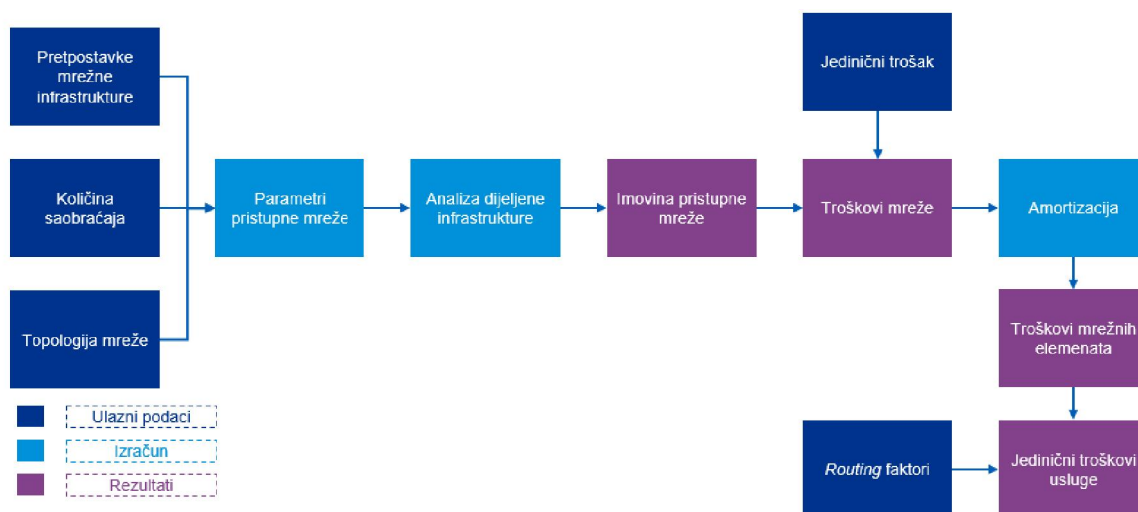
Pretpostavke mrežne infrastrukture

Količina saobraćaja

Topologija mreže

Parametri pristupne mreže

Analiza dijeljene infrastrukture

Imovina pristupne mreže

Jedinični trošak

Troškovi mreže

Amortizacija

Troškovi mrežnih elemenata

Routing faktori

Jedinični troškovi usluge

Ulazni podaci

Izračun

Rezultati